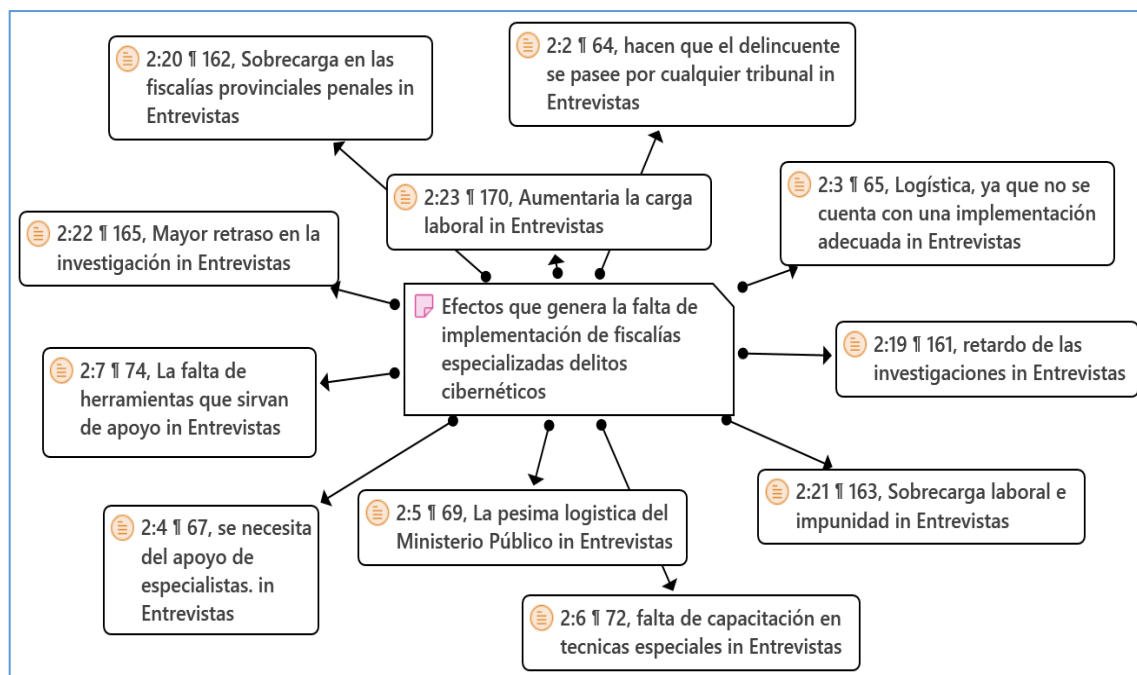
2:20 ¶ 162, Sobrecarga en las fiscalías provinciales penales in Entrevistas

2:2 ¶ 64, hacen que el delincuente se pasee por cualquier tribunal in Entrevistas

2:23 ¶ 170, Aumentaria la carga laboral in Entrevistas

2:3 ¶ 65, Logística, ya que no se cuenta con una implementación adecuada in Entrevistas

2:22 ¶ 165, Mayor retraso en la investigación in Entrevistas

Efectos que genera la falta de implementación de fiscalías especializadas delitos cibernéticos

2:19 ¶ 161, retardo de las investigaciones in Entrevistas

2:7 ¶ 74, La falta de herramientas que sirvan de apoyo in Entrevistas

2:21 ¶ 163, Sobrecarga laboral e impunidad in Entrevistas

2:4 ¶ 67, se necesita del apoyo de especialistas. in Entrevistas

2:5 ¶ 69, La pesima logistica del Ministerio Público in Entrevistas

2:6 ¶ 72, falta de capacitación en tecnicas especiales in Entrevistas